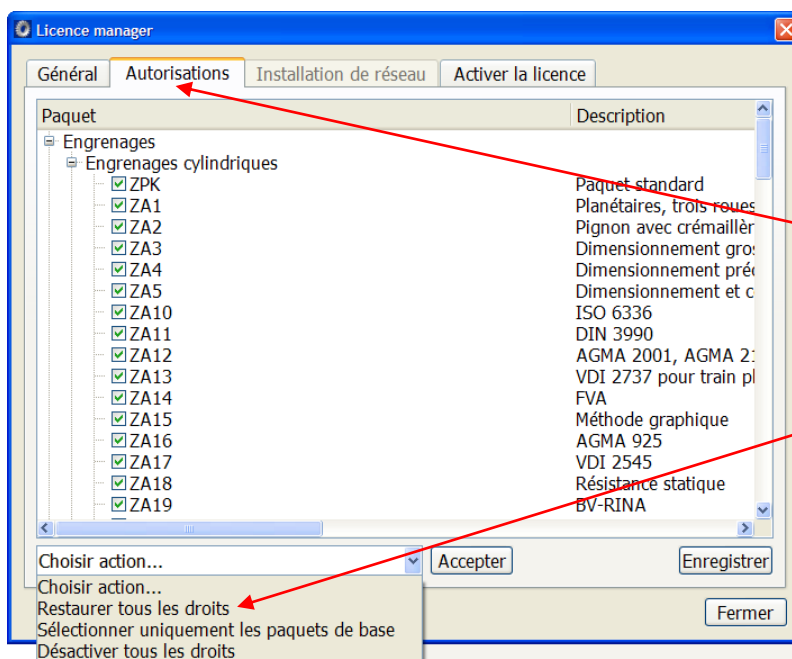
Licence manager

Général | Autorisations | Installation de réseau | Activer la licence

| Paquet | Description |
|---|---|
| Engrenages | |
| Engrenages cylindriques | |
| ZPK | Paquet standard |
| ZA1 | Planétaires, trois roues |
| ZA2 | Pignon avec crémaillèr |
| ZA3 | Dimensionnement gros |
| ZA4 | Dimensionnement préc |
| ZA5 | Dimensionnement et c |
| ZA10 | ISO 6336 |
| ZA11 | DIN 3990 |
| ZA12 | AGMA 2001, AGMA 21 |
| ZA13 | VDI 2737 pour train pl |
| ZA14 | FVA |
| ZA15 | Méthode graphique |
| ZA16 | AGMA 925 |
| ZA17 | VDI 2545 |
| ZA18 | Résistance statique |
| ZA19 | BV-RINA |

Choisir action...
Accepter
Enregistrer

Choisir action...
Restaurer tous les droits
Sélectionner uniquement les paquets de base
Désactiver tous les droits

Fermer